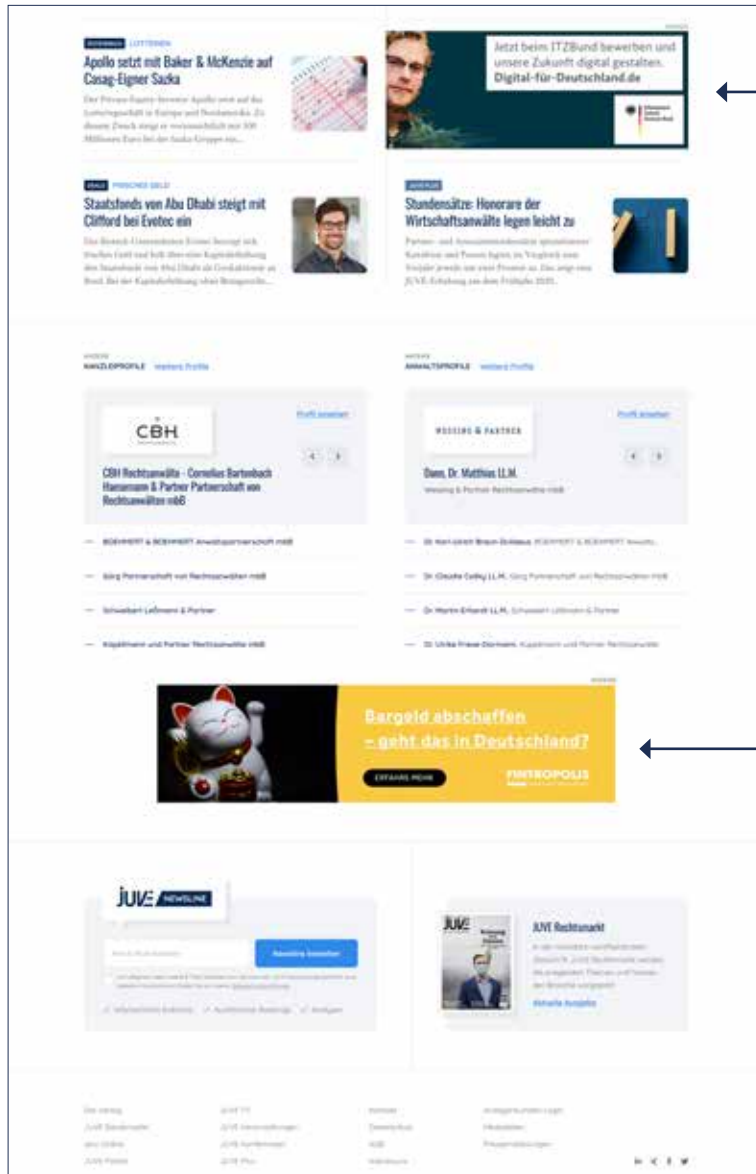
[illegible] LOTTERIEN
Apollo setzt mit Baker & McKenzie auf Casag-Eigner Sazka
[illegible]

Jetzt beim ITZBund bewerben und unsere Zukunft digital gestalten.
Digital-für-Deutschland.de

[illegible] FRISCHES GELD
Staatsfonds von Abu Dhabi steigt mit Clifford bei Evotec ein
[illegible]

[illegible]
Stundensätze: Honorare der Wirtschaftsanwälte legen leicht zu
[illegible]

KANZLEIPROFILE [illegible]
CBH
Profil ansehen
CBH Rechtsanwälte - Cornelius Bartenbach Haesemann & Partner Partnerschaft von Rechtsanwälten mbB
— BOEHMERT & BOEHMERT Anwaltspartnerschaft mbB
— Görg Partnerschaft von Rechtsanwälten mbB
— Schwabert Leßmann & Partner
— Kapellmann und Partner Rechtsanwälte mbB

ANWALTSPROFILE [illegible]
WESSING & PARTNER
Profil ansehen
Dann, Dr. Matthias LL.M.
Wessing & Partner Rechtsanwälte mbB
— Dr. Karl-Ulrich Braun-Dullaeus BOEHMERT & BOEHMERT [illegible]
— Dr. Claudia Colby LL.M. Görg Partnerschaft von Rechtsanwälten mbB
— Dr. Martin Erhardt LL.M. Schwabert Leßmann & Partner
— Dr. Ulrike Friese-Dormann Kapellmann und Partner Rechtsanwälte

Bargeld abschaffen – geht das in Deutschland?
ERFAHRE MEHR
FINTROPOLIS

JUVE NEWSLINE
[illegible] Newsline bestellen

JUVE Rechtsmarkt
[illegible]
Aktuelle Ausgabe

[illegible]